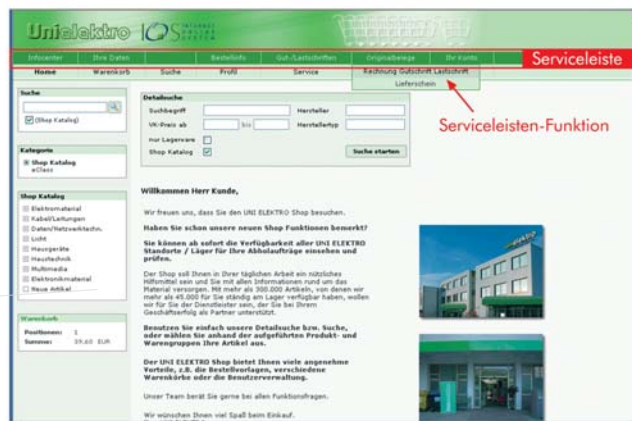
Unielektro IOS INTERNET ONLINE SERVICE

Infocenter | Ihre Daten | Bestellinfo | Gut-/Lastschriften | Originalbelege | Ihr Konto

Serviceleiste

Home | Warenkorb | Suche | Profil | Service | Rechnung Gutschrift Lastschrift

Lieferschein

Serviceleisten-Funktion

Suche

Shop Katalog

Kategorie

Shop Katalog
eClass

Shop Katalog

Elektromaterial
Kabel/Leitungen
Daten/Netzwerktechn.
Licht
Hausgeräte
Haustechnik
Multimedia
Elektronikmaterial
Neue Artikel

Warenkorb

Positionen: 1
Summe: 39,60 EUR

Detailsuche

Suchbegriff
Hersteller
VK-Preis ab
bis
Herstellertyp
nur Lagerware
Shop Katalog
Suche starten

Willkommen Herr Kunde,

Wir freuen uns, dass Sie den UNI ELEKTRO Shop besuchen.

Haben Sie schon unsere neuen Shop Funktionen bemerkt?

Sie können ab sofort die Verfügbarkeit aller UNI ELEKTRO Standorte / Läger für Ihre Abholaufträge einsehen und prüfen.

Der Shop soll Ihnen in Ihrer täglichen Arbeit ein nützliches Hilfsmittel sein und Sie mit allen Informationen rund um das Material versorgen. Mit mehr als 300.000 Artikeln, von denen wir mehr als 45.000 für Sie ständig am Lager verfügbar haben, wollen wir für Sie der Dienstleister sein, der Sie bei Ihrem Geschäftserfolg als Partner unterstützt.

Benutzen Sie einfach unsere Detailsuche bzw. Suche, oder wählen Sie anhand der aufgeführten Produkt- und Warengruppen Ihre Artikel aus.

Der UNI ELEKTRO Shop bietet Ihnen viele angenehme Vorteile, z.B. die Bestellvorlagen, verschiedene Warenkörbe oder die Benutzerverwaltung.

Unser Team berät Sie gerne bei allen Funktionsfragen.

Wir wünschen Ihnen viel Spaß beim Einkauf.
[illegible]